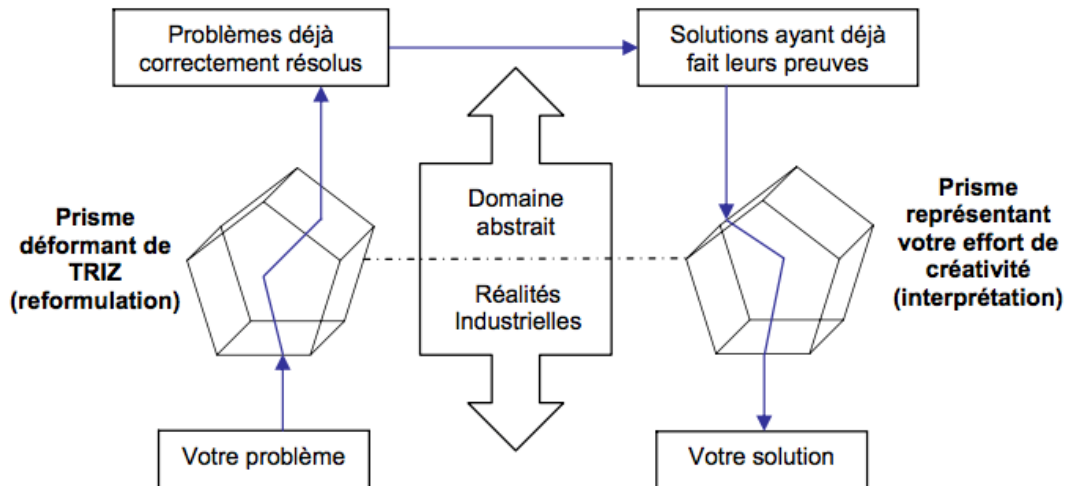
Problèmes déjà correctement résolus

Solutions ayant déjà fait leurs preuves

Prisme déformant de TRIZ (reformulation)

Domaine abstrait

Réalités Industrielles

Prisme représentant votre effort de créativité (interprétation)

Votre problème

Votre solution